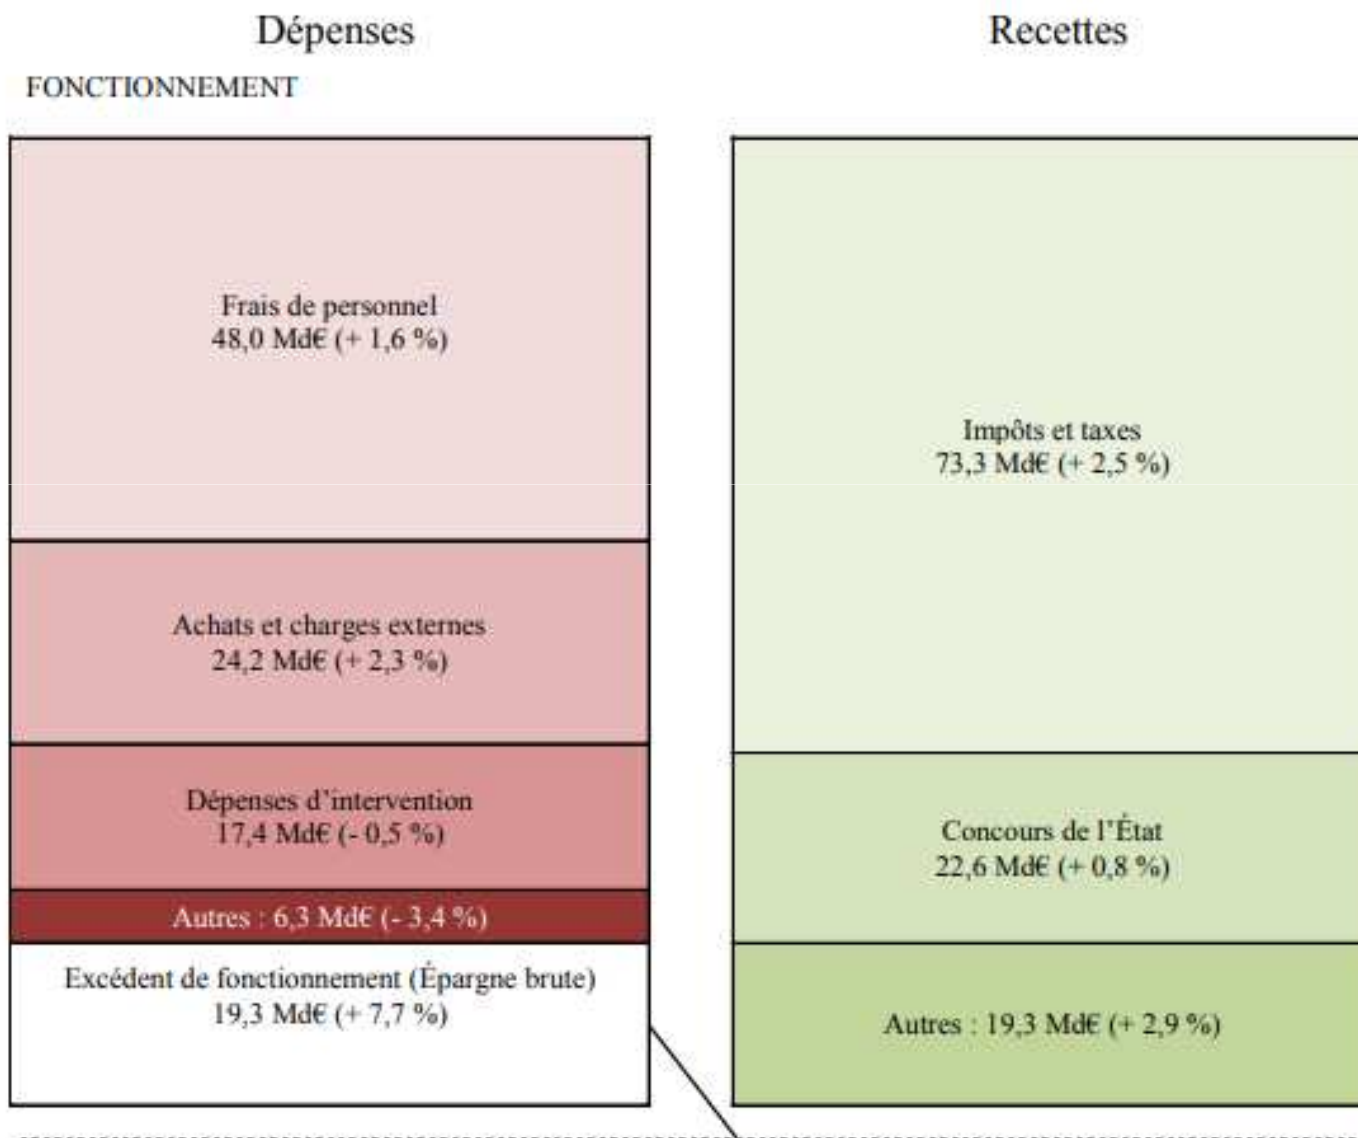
Dépenses

Recettes

FONCTIONNEMENT

Frais de personnel
48,0 Md€ (+ 1,6 %)

Achats et charges externes
24,2 Md€ (+ 2,3 %)

Dépenses d'intervention
17,4 Md€ (- 0,5 %)

Autres : 6,3 Md€ (- 3,4 %)

Excédent de fonctionnement (Épargne brute)
19,3 Md€ (+ 7,7 %)

Impôts et taxes
73,3 Md€ (+ 2,5 %)

Concours de l'État
22,6 Md€ (+ 0,8 %)

Autres : 19,3 Md€ (+ 2,9 %)